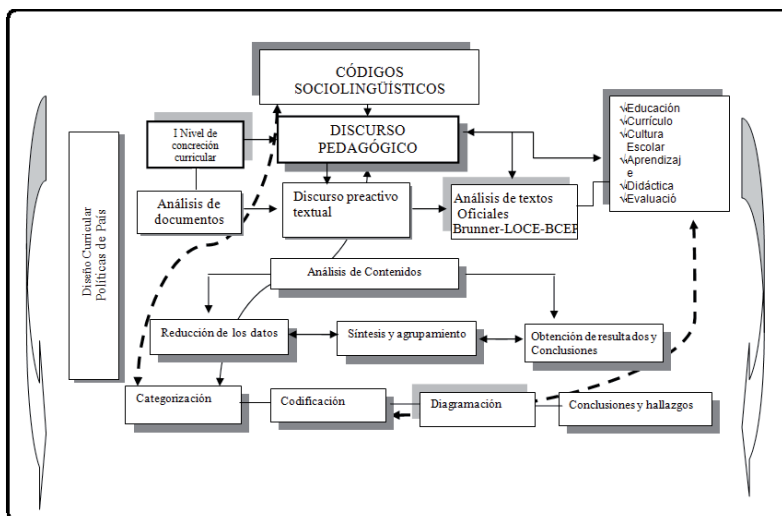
CÓDIGOS SOCIOLINGÜÍSTICOS

I Nivel de concreción curricular

DISCURSO PEDAGÓGICO

√Educación
√Currículo
√Cultura Escolar
√Aprendizaj e
√Didáctica
√Evaluació

Diseño Curricular Políticas de País

Análisis de documentos

Discurso preactivo textual

Análisis de textos Oficiales Brunner-LOCE-BCEP

Análisis de Contenidos

Reducción de los datos

Síntesis y agrupamiento

Obtención de resultados y Conclusiones

Categorización

Codificación

Diagramación

Conclusiones y hallazgos